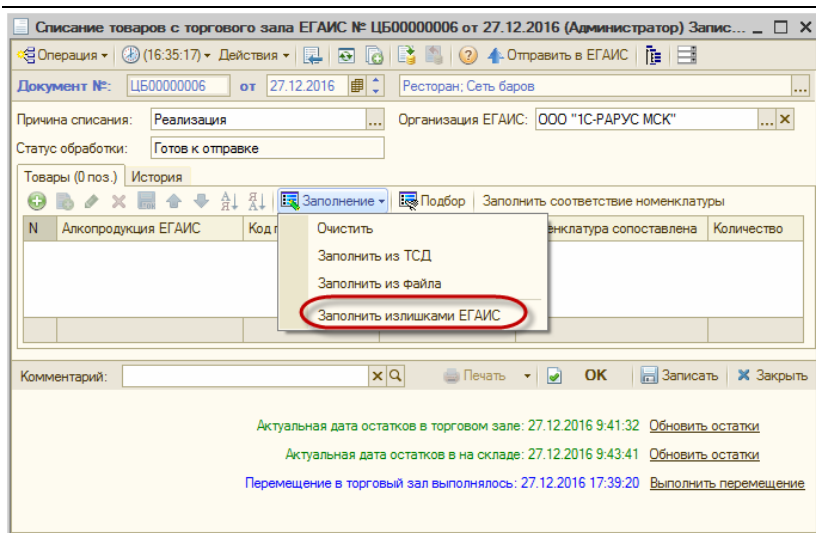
Списание товаров с торгового зала ЕГАИС № ЦБ00000006 от 27.12.2016 (Администратор) Запис... _ □ ×

Операция ▾ (16:35:17) ▾ Действия ▾ ? Отправить в ЕГАИС

Документ №: ЦБ00000006 от 27.12.2016 Ресторан; Сеть баров ...

Причина списания: Реализация ... Организация ЕГАИС: ООО "1С-РАРУС МСК" ... ×

Статус обработки: Готов к отправке

Товары (0 поз.) История

Заполнение ▾ Подбор Заполнить соответствие номенклатуры

| N | Алкопродукция ЕГАИС | Код г | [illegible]енклатура сопоставлена | Количество |
|---|---|---|---|---|

Очистить
Заполнить из ТСД
Заполнить из файла
Заполнить излишками ЕГАИС

Комментарий: × Печать ▾ OK Записать Закрыть

Актуальная дата остатков в торговом зале: 27.12.2016 9:41:32 Обновить остатки

Актуальная дата остатков в на складе: 27.12.2016 9:43:41 Обновить остатки

Перемещение в торговый зал выполнялось: 27.12.2016 17:39:20 Выполнить перемещение